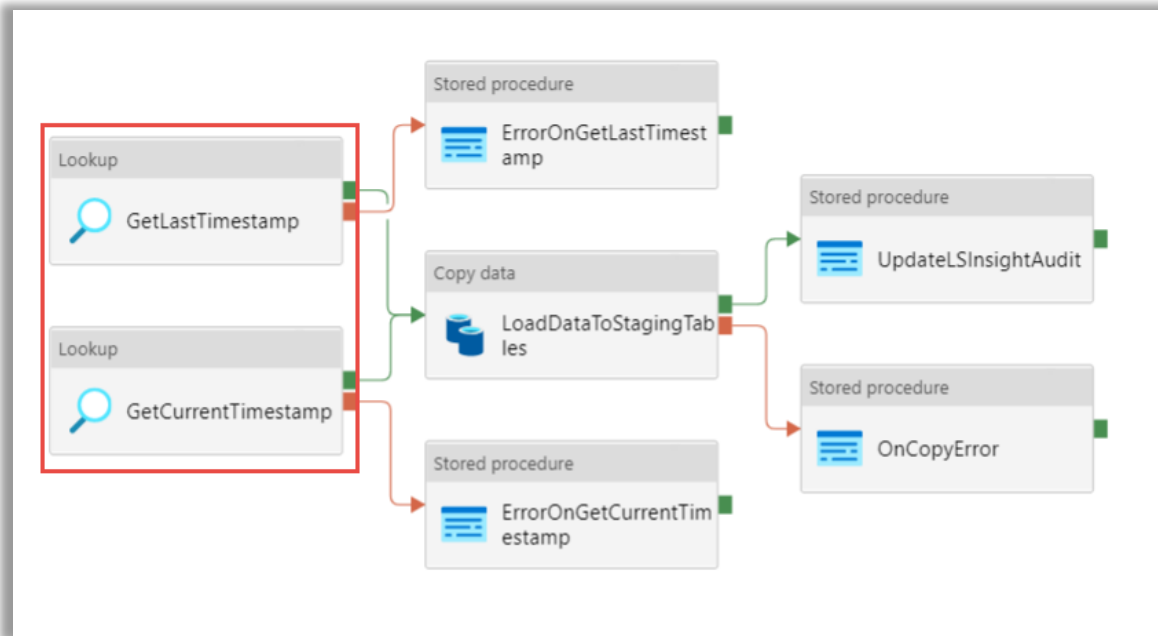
Lookup

GetLastTimestamp

Lookup

GetCurrentTimestamp

Stored procedure

ErrorOnGetLastTimestamp

Copy data

LoadDataToStagingTables

Stored procedure

ErrorOnGetCurrentTimestamp

Stored procedure

UpdateLSInsightAudit

Stored procedure

OnCopyError